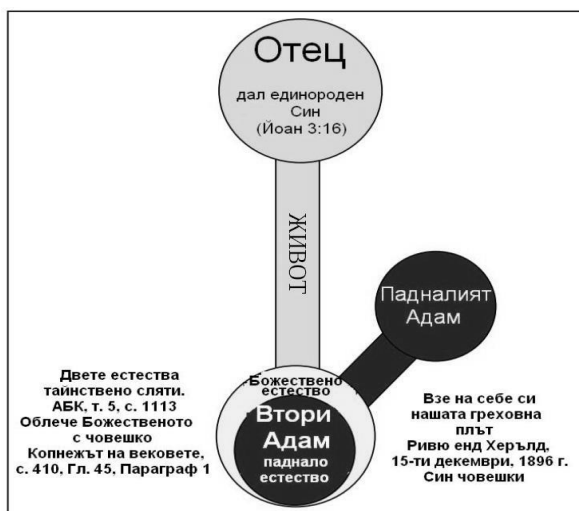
Отец

дал единороден Син (Йоан 3:16)

ЖИВОТ

Падналият Адам

Двете естества тайнствено сляти. АБК, т. 5, с. 1113
Облече Божественото с човешко
Копнежът на вековете, с. 410, Гл. 45, Параграф 1

Божествено естество

Втори Адам

паднало естество

Взе на себе си нашата греховна плът
Ривю енд Херълд, 15-ти декември, 1896 г.
Син човешки